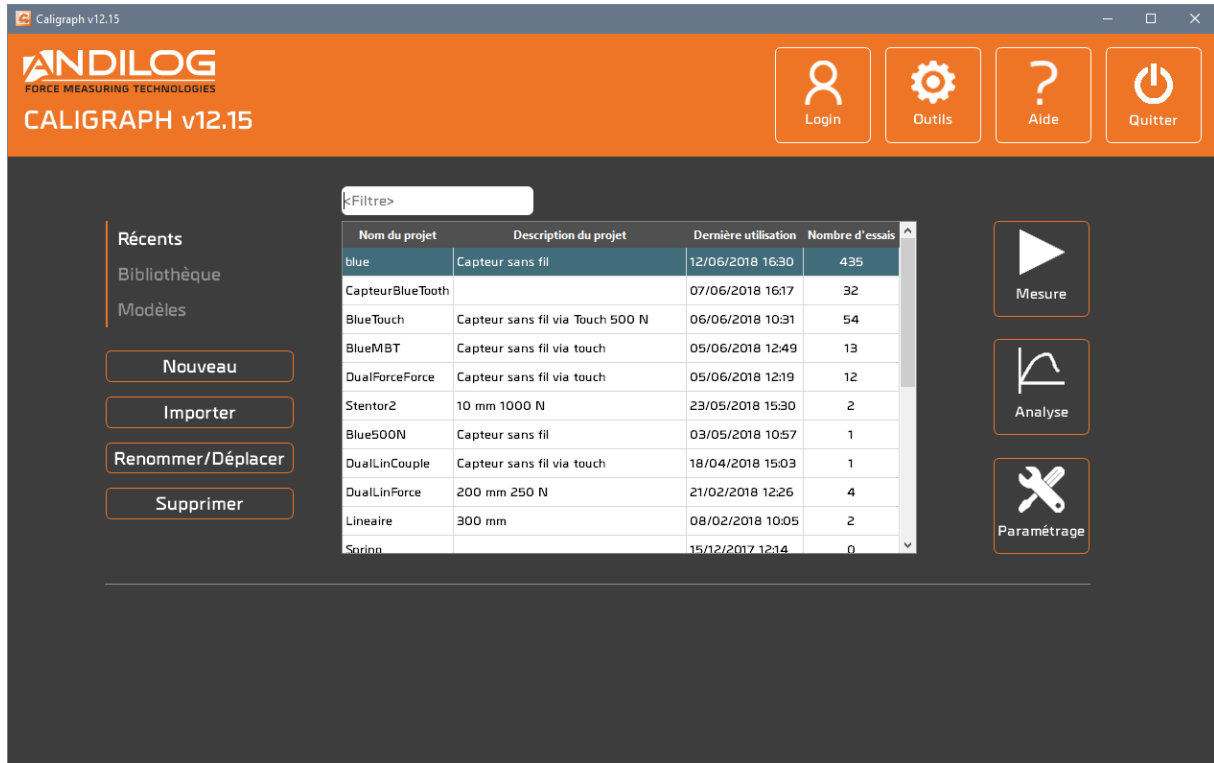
Caligraph v12.15

ANDILOG
FORCE MEASURING TECHNOLOGIES
CALIGRAPH v12.15

Login
Outils
Aide
Quitter

<Filtre>

Récents
Bibliothèque
Modèles

Nouveau
Importer
Renommer/Déplacer
Supprimer

| Nom du projet | Description du projet | Dernière utilisation | Nombre d'essais |
|---|---|---|---|
| blue | Capteur sans fil | 12/06/2018 16:30 | 435 |
| CapteurBlueTooth | | 07/06/2018 16:17 | 32 |
| BlueTouch | Capteur sans fil via Touch 500 N | 06/06/2018 10:31 | 54 |
| BlueMBT | Capteur sans fil via touch | 05/06/2018 12:49 | 13 |
| DualForceForce | Capteur sans fil via touch | 05/06/2018 12:19 | 12 |
| Stentor2 | 10 mm 1000 N | 23/05/2018 15:30 | 2 |
| Blue500N | Capteur sans fil | 03/05/2018 10:57 | 1 |
| DualLinCouple | Capteur sans fil via touch | 18/04/2018 15:03 | 1 |
| DualLinForce | 200 mm 250 N | 21/02/2018 12:26 | 4 |
| Lineaire | 300 mm | 08/02/2018 10:05 | 2 |
| Spring | | 15/12/2017 12:14 | 0 |

Mesure
Analyse
Paramétrage